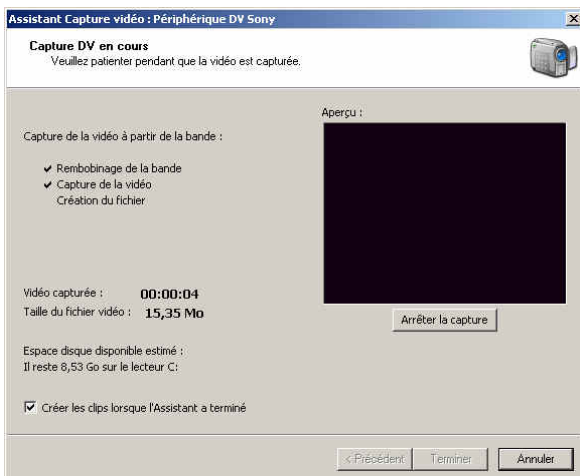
Assistant Capture vidéo : Périphérique DV Sony

Capture DV en cours
Veuillez patienter pendant que la vidéo est capturée.

Capture de la vidéo à partir de la bande :

✔ Rembobinage de la bande
✔ Capture de la vidéo
Création du fichier

Aperçu :

Vidéo capturée : 00:00:04
Taille du fichier vidéo : 15,35 Mo

Arrêter la capture

Espace disque disponible estimé :
Il reste 8,53 Go sur le lecteur C:

Créer les clips lorsque l'Assistant a terminé

< Précédent
Terminer
Annuler